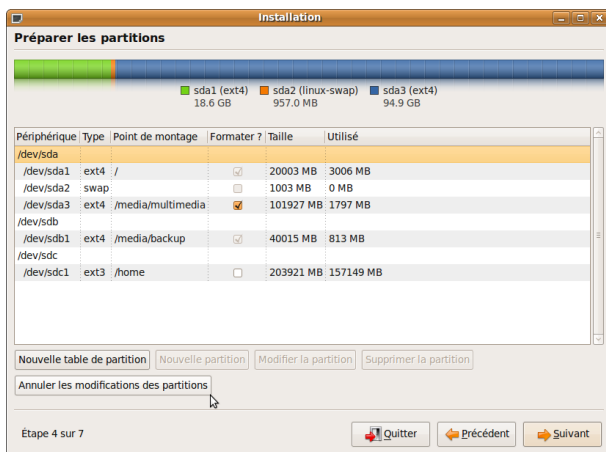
Installation

Préparer les partitions

sda1 (ext4)
18.6 GB

sda2 (linux-swap)
957.0 MB

sda3 (ext4)
94.9 GB

| Périphérique | Type | Point de montage | Formater ? | Taille | Utilisé |
|---|---|---|---|---|---|
| /dev/sda | | | | | |
| /dev/sda1 | ext4 | / | | 20003 MB | 3006 MB |
| /dev/sda2 | swap | | | 1003 MB | 0 MB |
| /dev/sda3 | ext4 | /media/multimedia | | 101927 MB | 1797 MB |
| /dev/sdb | | | | | |
| /dev/sdb1 | ext4 | /media/backup | | 40015 MB | 813 MB |
| /dev/sdc | | | | | |
| /dev/sdc1 | ext3 | /home | | 203921 MB | 157149 MB |

Nouvelle table de partition | Nouvelle partition | Modifier la partition | Supprimer la partition

Annuler les modifications des partitions

Étape 4 sur 7

Quitter | Précédent | Suivant